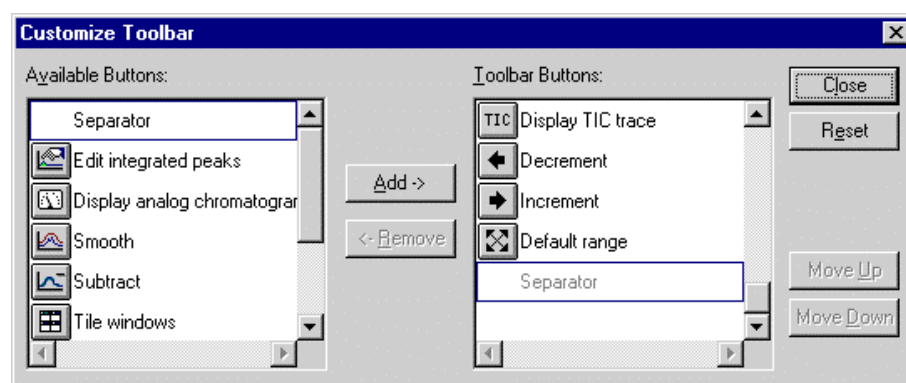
Customize Toolbar

Available Buttons:

Separator

Edit integrated peaks

Display analog chromatogran

Smooth

Subtract

Tile windows

Add ->

<- Remove

Toolbar Buttons:

TIC Display TIC trace

Decrement

Increment

Default range

Separator

Close

Reset

Move Up

Move Down